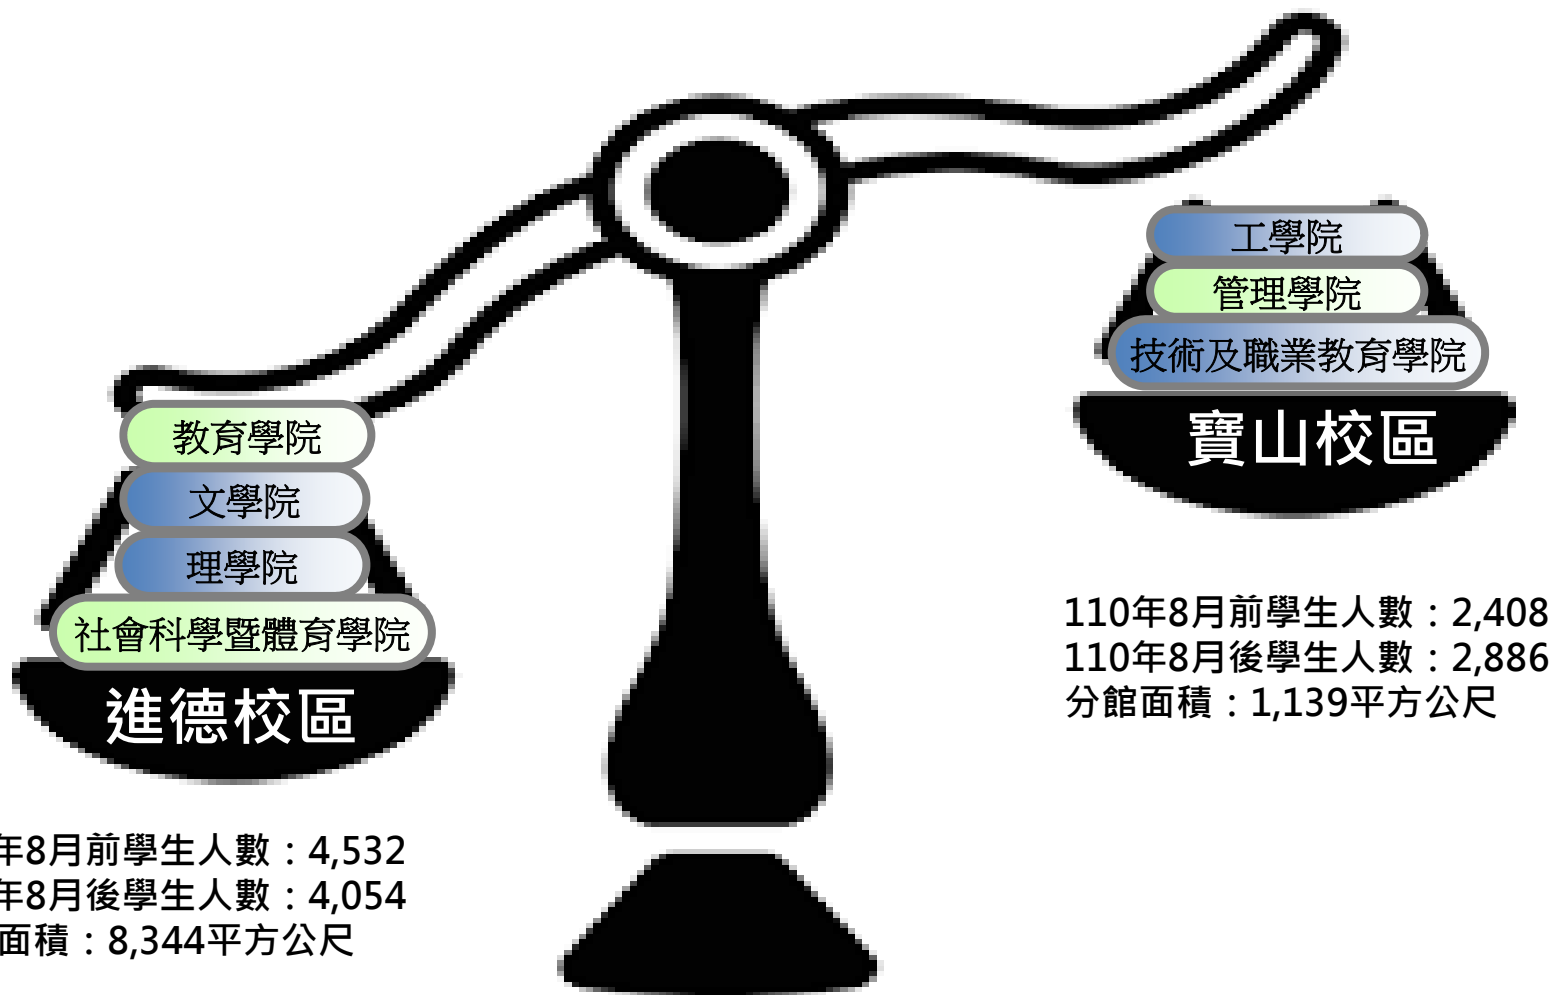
工學院
管理學院
技術及職業教育學院
寶山校區

110年8月前學生人數：2,408
110年8月後學生人數：2,886
分館面積：1,139平方公尺

教育學院
文學院
理學院
社會科學暨體育學院
進德校區

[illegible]年8月前學生人數：4,532
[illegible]年8月後學生人數：4,054
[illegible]面積：8,344平方公尺